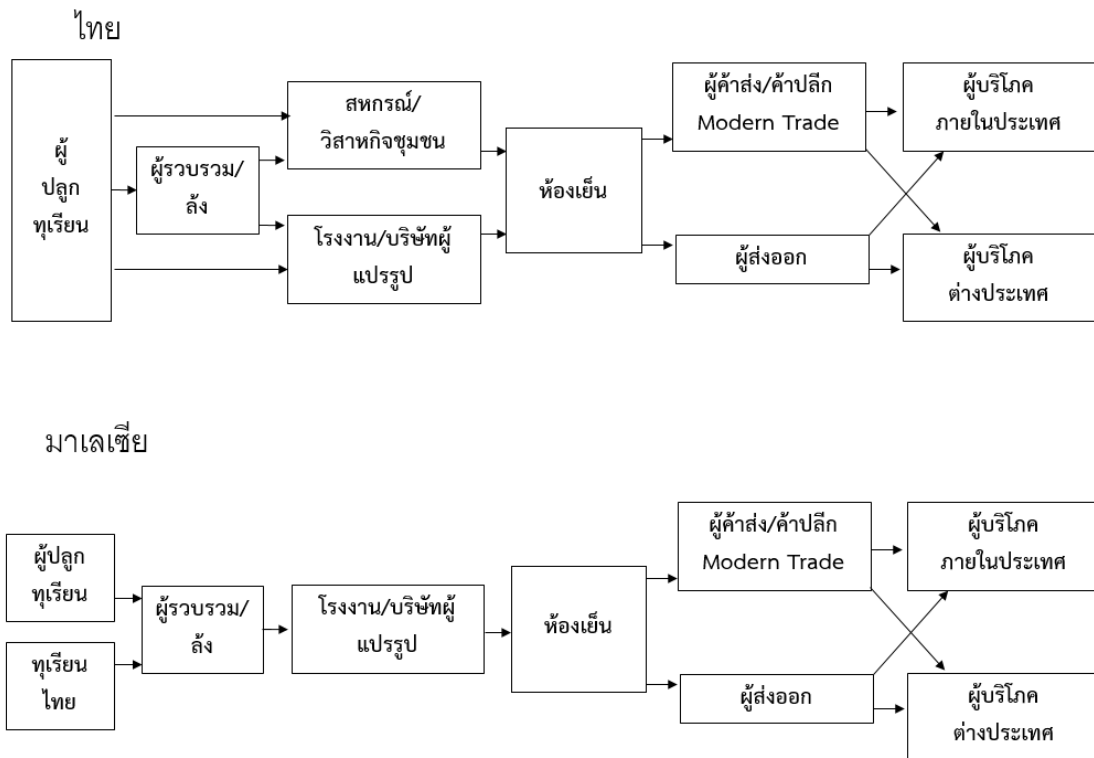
ไทย

ผู้ปลูกทุเรียน

ผู้รวบรวม/ล้ง

สหกรณ์/วิสาหกิจชุมชน

โรงงาน/บริษัทผู้แปรรูป

ห้องเย็น

ผู้ค้าส่ง/ค้าปลีก Modern Trade

ผู้ส่งออก

ผู้บริโภคภายในประเทศ

ผู้บริโภคต่างประเทศ

มาเลเซีย

ผู้ปลูกทุเรียน

ทุเรียนไทย

ผู้รวบรวม/ล้ง

โรงงาน/บริษัทผู้แปรรูป

ห้องเย็น

ผู้ค้าส่ง/ค้าปลีก Modern Trade

ผู้ส่งออก

ผู้บริโภคภายในประเทศ

ผู้บริโภคต่างประเทศ